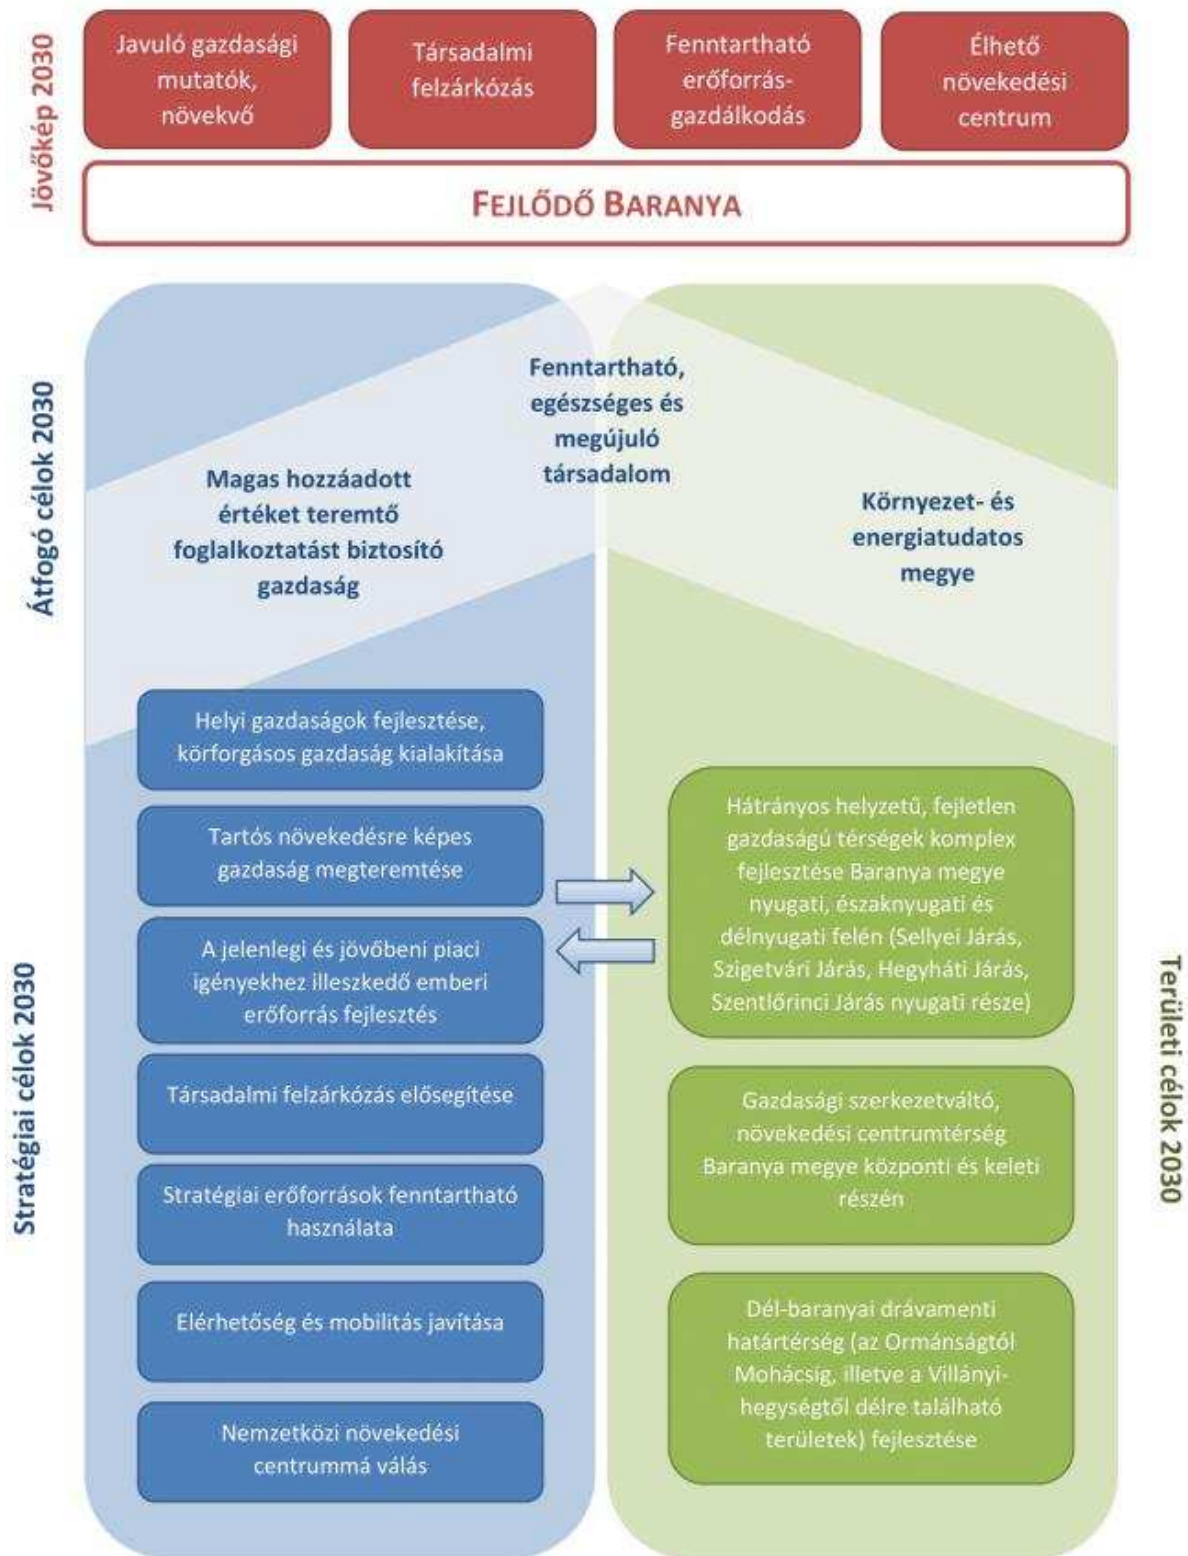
Jövőkép 2030

Javuló gazdasági mutatók, növekvő

Társadalmi felzárkózás

Fenntartható erőforrás-gazdálkodás

Élhető növekedési centrum

FEJLŐDŐ BARANYA

Átfogó célok 2030

Fenntartható, egészséges és megújuló társadalom

Magas hozzáadott értéket teremtő foglalkoztatást biztosító gazdaság

Környezet- és energiatudatos megye

Stratégiai célok 2030

Helyi gazdaságok fejlesztése, körforgásos gazdaság kialakítása

Tartós növekedésre képes gazdaság megteremtése

A jelenlegi és jövőbeni piaci igényekhez illeszkedő emberi erőforrás fejlesztés

Társadalmi felzárkózás elősegítése

Stratégiai erőforrások fenntartható használata

Elérhetőség és mobilitás javítása

Nemzetközi növekedési centrummá válás

Területi célok 2030

Hátrányos helyzetű, fejletlen gazdaságú térségek komplex fejlesztése Baranya megye nyugati, északnyugati és délnyugati felén (Sellyei Járás, Szigetvári Járás, Hegyháti Járás, Szentlőrinci Járás nyugati része)

Gazdasági szerkezetváltó, növekedési centrumtérség Baranya megye központi és keleti részén

Dél-baranyai drávamenti határtérség (az Ormánságtól Mohácsig, illetve a Villányi-hegységtől délre található területek) fejlesztése